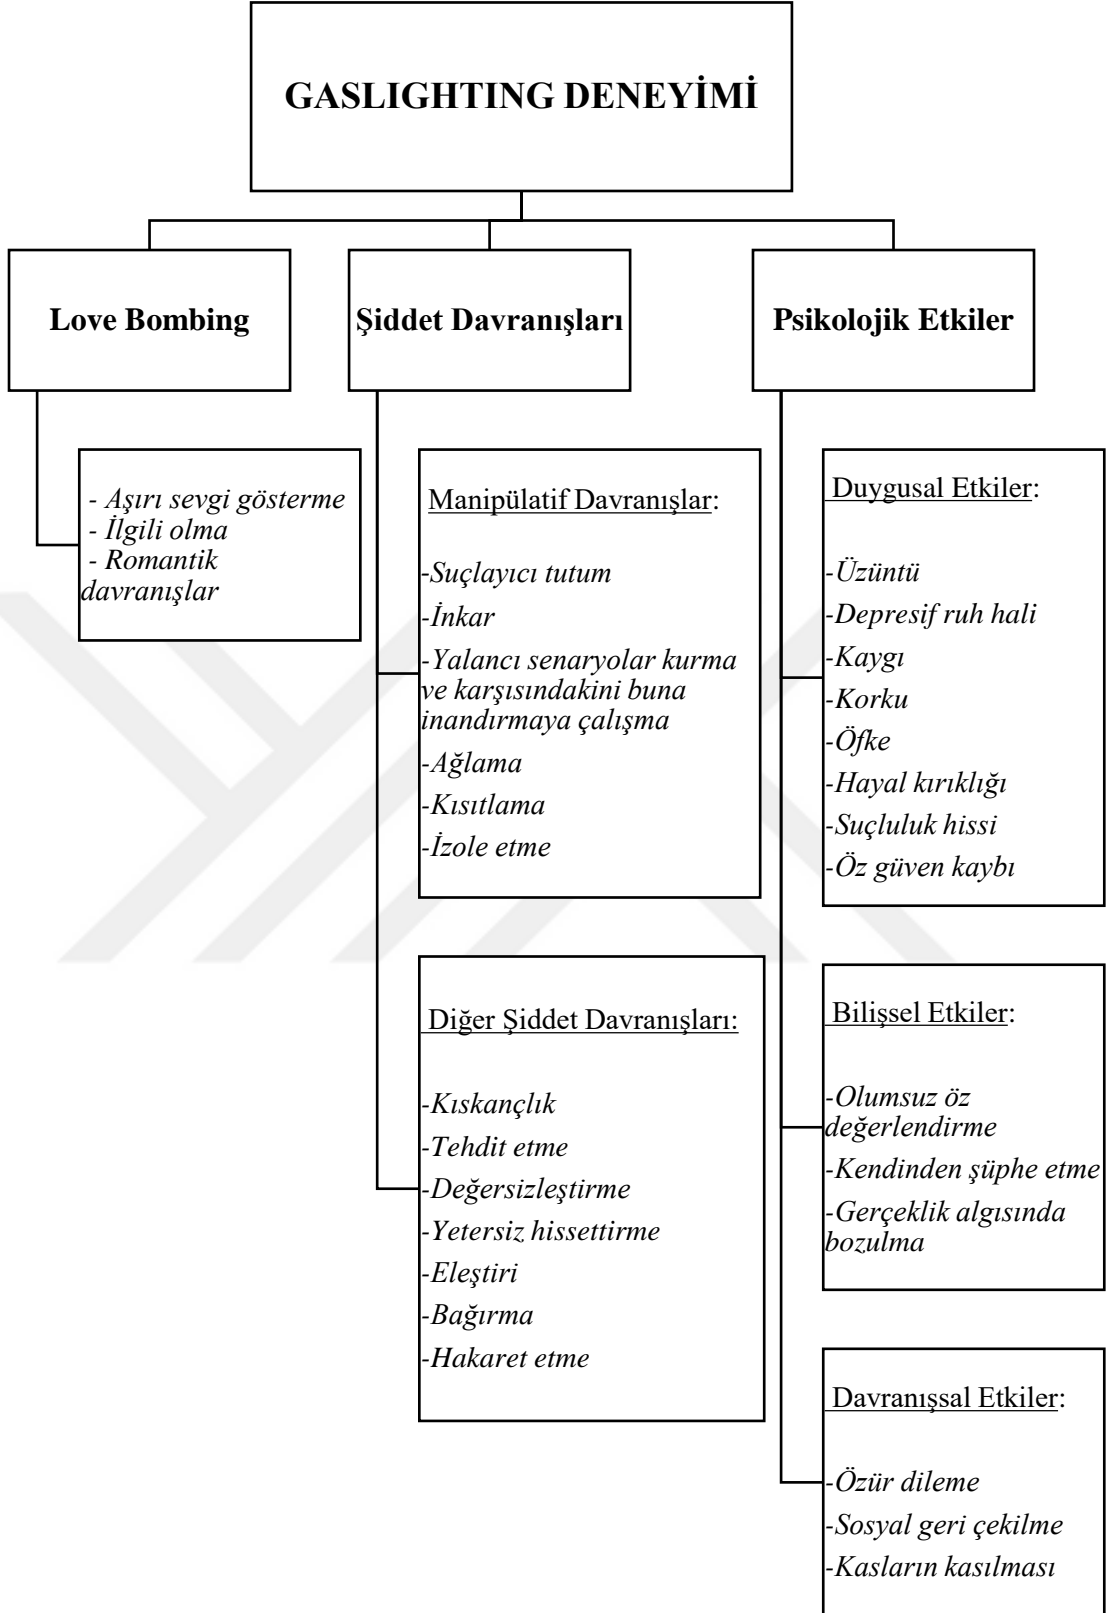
GASLIGHTING DENEYİMİ

Love Bombing

Şiddet Davranışları

Psikolojik Etkiler

- Aşırı sevgi gösterme
- İlgili olma
- Romantik davranışlar

Manipülatif Davranışlar:

-Suçlayıcı tutum
-İnkar
-Yalancı senaryolar kurma ve karşısındakini buna inandırmaya çalışma
-Ağlama
-Kısıtlama
-İzole etme

Diğer Şiddet Davranışları:

-Kıskançlık
-Tehdit etme
-Değersizleştirme
-Yetersiz hissettirme
-Eleştiri
-Bağırma
-Hakaret etme

Duygusal Etkiler:

-Üzüntü
-Depresif ruh hali
-Kaygı
-Korku
-Öfke
-Hayal kırıklığı
-Suçluluk hissi
-Öz güven kaybı

Bilişsel Etkiler:

-Olumsuz öz değerlendirme
-Kendinden şüphe etme
-Gerçeklik algısında bozulma

Davranışsal Etkiler:

-Özür dileme
-Sosyal geri çekilme
-Kasların kasılması